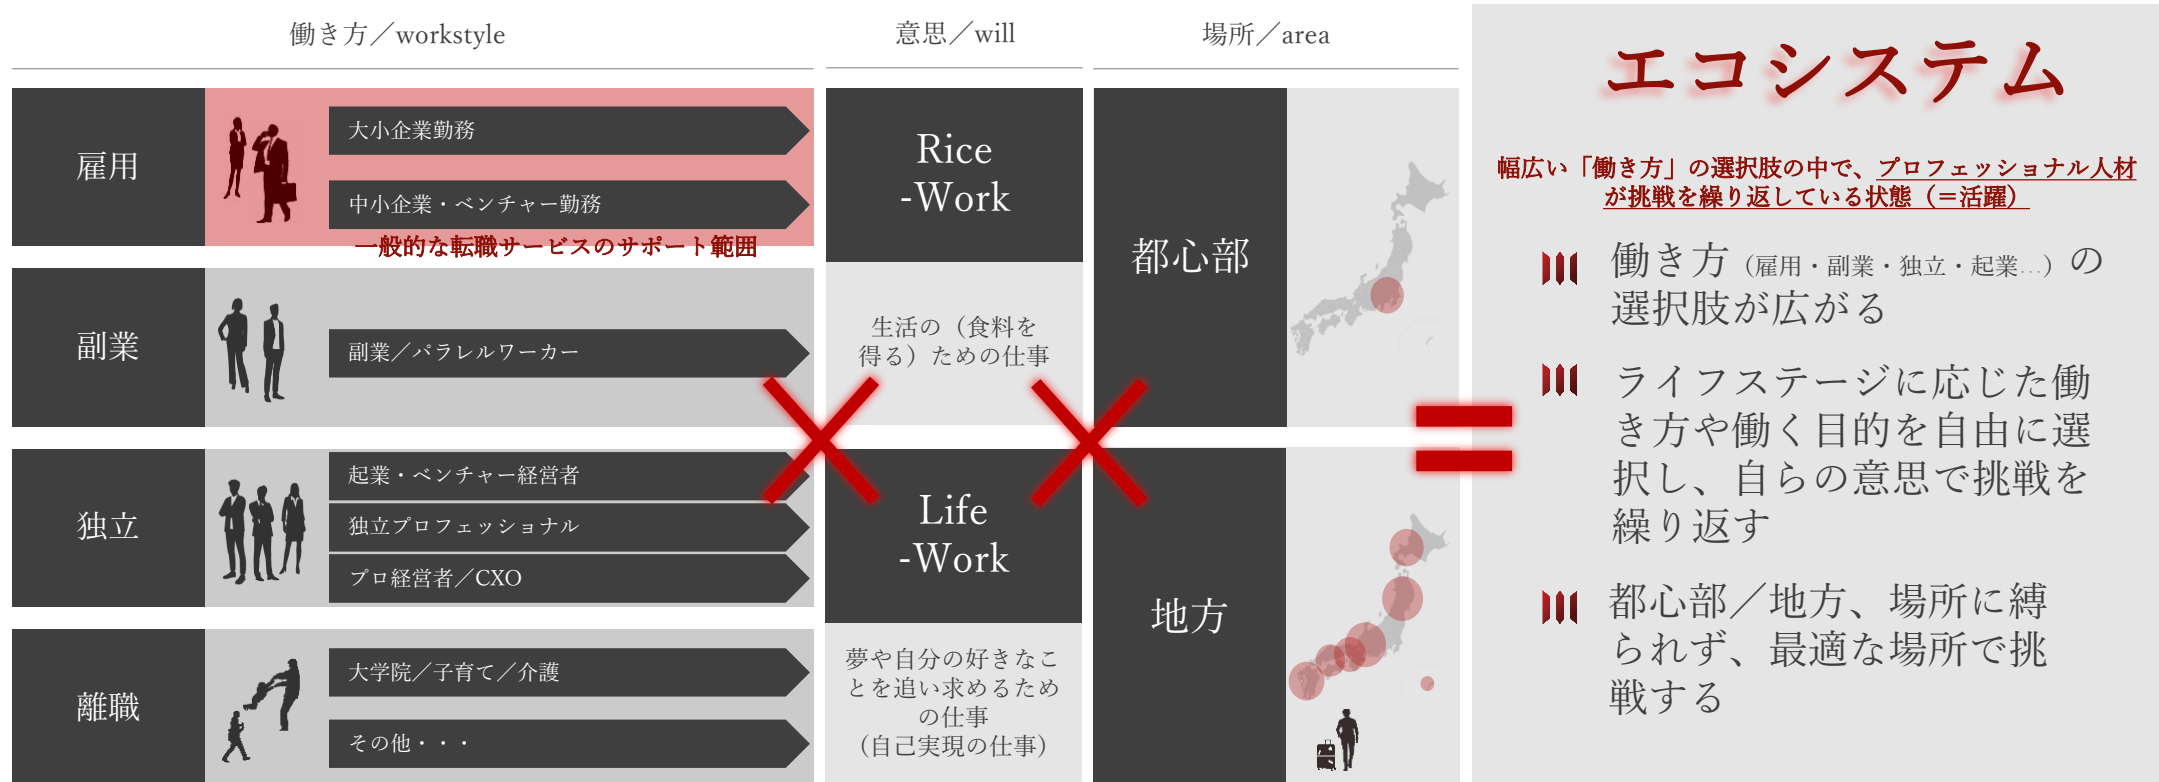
働き方／workstyle

意思／will

場所／area

エコシステム

雇用

大小企業勤務

中小企業・ベンチャー勤務

一般的な転職サービスのサポート範囲

副業

副業／パラレルワーカー

独立

起業・ベンチャー経営者

独立プロフェッショナル

プロ経営者／CXO

離職

大学院／子育て／介護

その他・・・

Rice -Work

生活の（食料を得る）ための仕事

Life -Work

夢や自分の好きなことを追い求めるための仕事（自己実現の仕事）

都心部

地方

幅広い「働き方」の選択肢の中で、プロフェッショナル人材が挑戦を繰り返している状態（＝活躍）

働き方（雇用・副業・独立・起業…）の選択肢が広がる

ライフステージに応じた働き方や働く目的を自由に選択し、自らの意思で挑戦を繰り返す

都心部／地方、場所に縛られず、最適な場所で挑戦する